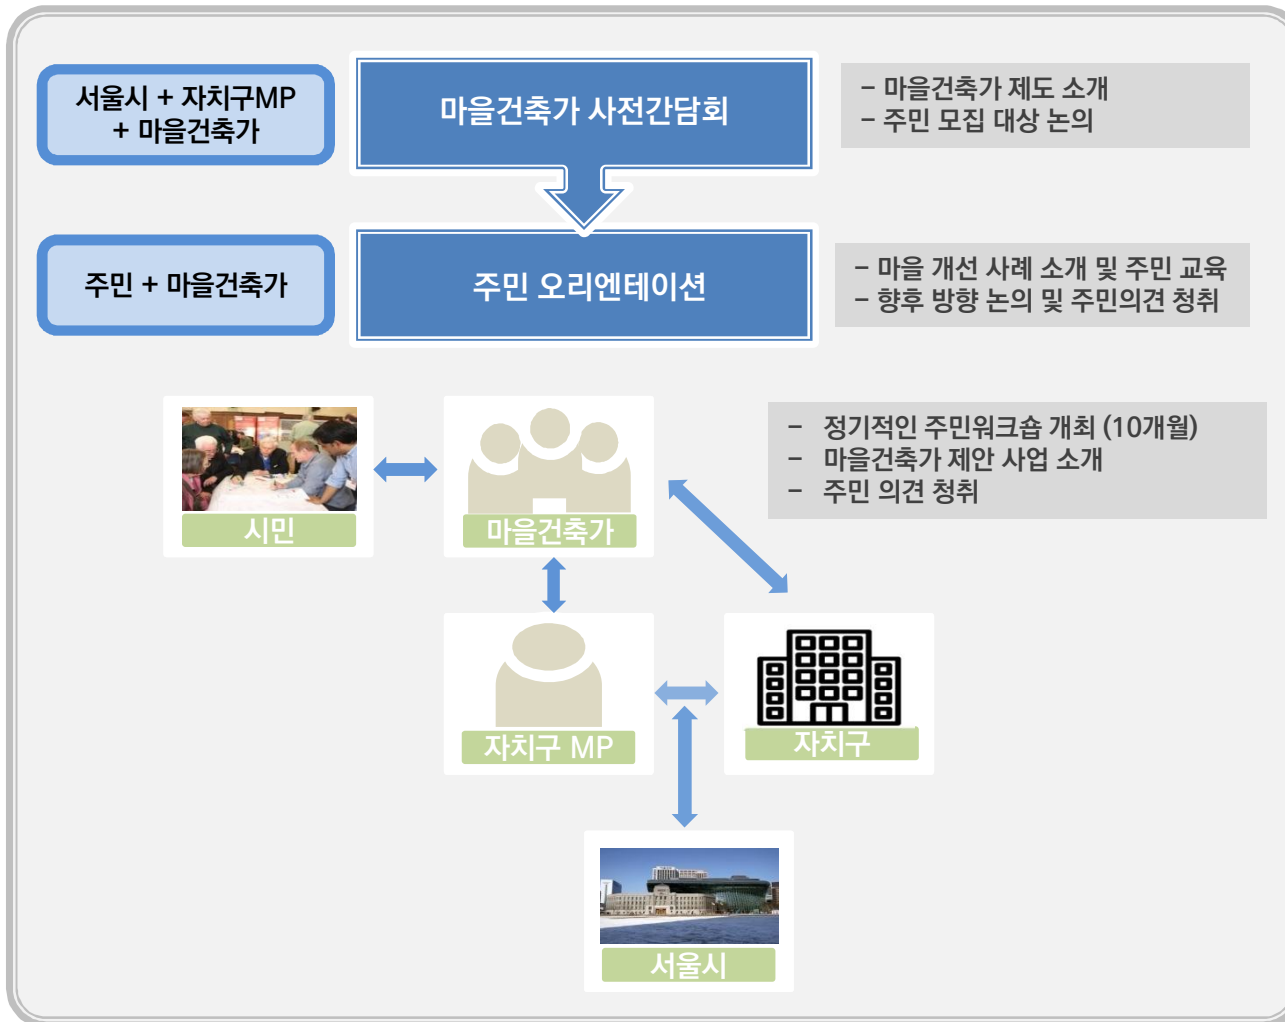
서울시 + 자치구MP
+ 마을건축가

마을건축가 사전간담회

- 마을건축가 제도 소개
- 주민 모집 대상 논의

주민 + 마을건축가

주민 오리엔테이션

- 마을 개선 사례 소개 및 주민 교육
- 향후 방향 논의 및 주민의견 청취

시민

마을건축가

- 정기적인 주민워크숍 개최 (10개월)
- 마을건축가 제안 사업 소개
- 주민 의견 청취

자치구 MP

자치구

서울시